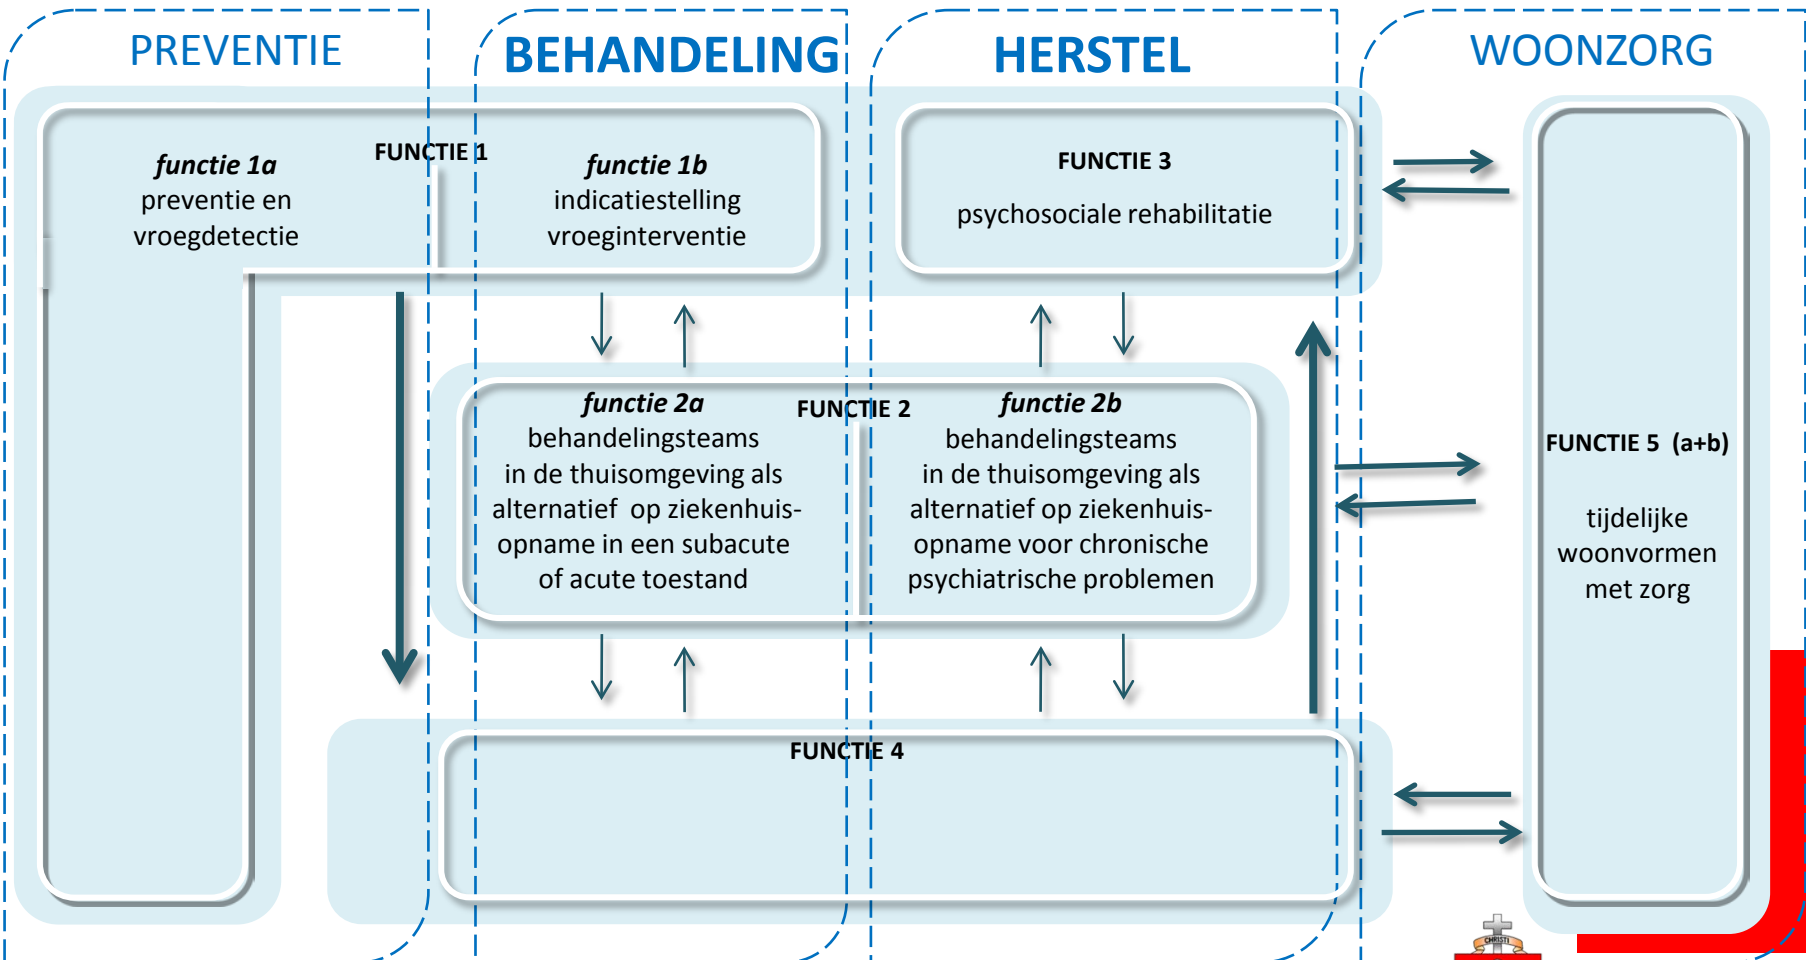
PREVENTIE

BEHANDELING

HERSTEL

WOONZORG

FUNCTIE 1

functie 1a
preventie en vroegdetectie

functie 1b
indicatiestelling vroeginterventie

FUNCTIE 3

psychosociale rehabilitatie

FUNCTIE 2

functie 2a
behandelingsteams in de thuisomgeving als alternatief op ziekenhuisopname in een subacute of acute toestand

functie 2b
behandelingsteams in de thuisomgeving als alternatief op ziekenhuisopname voor chronische psychiatrische problemen

FUNCTIE 5 (a+b)

tijdelijke woonvormen met zorg

FUNCTIE 4